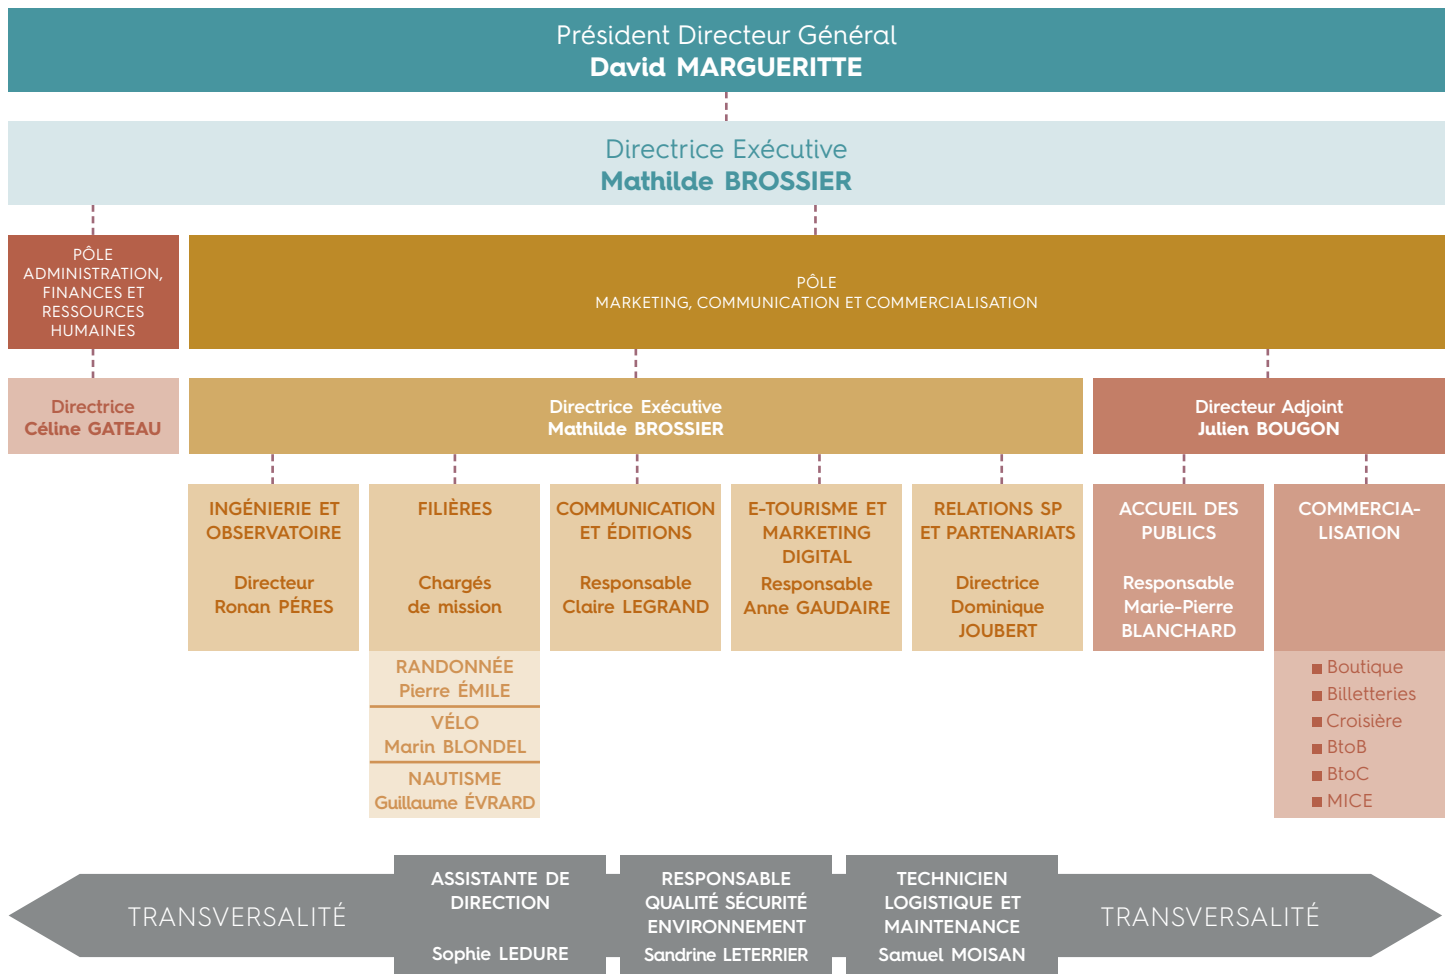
Président Directeur Général
David MARGUERITTE

Directrice Exécutive
Mathilde BROSSIER

PÔLE ADMINISTRATION, FINANCES ET RESSOURCES HUMAINES

PÔLE
MARKETING, COMMUNICATION ET COMMERCIALISATION

Directrice
Céline GATEAU

Directrice Exécutive
Mathilde BROSSIER

Directeur Adjoint
Julien BOUGON

INGÉNIERIE ET OBSERVATOIRE

Directeur
Ronan PÉRES

FILIÈRES

Chargés de mission

RANDONNÉE
Pierre ÉMILE

VÉLO
Marin BLONDEL

NAUTISME
Guillaume ÉVRARD

COMMUNICATION ET ÉDITIONS

Responsable
Claire LEGRAND

E-TOURISME ET MARKETING DIGITAL

Responsable
Anne GAUDAIRE

RELATIONS SP ET PARTENARIATS

Directrice
Dominique JOUBERT

ACCUEIL DES PUBLICS

Responsable
Marie-Pierre BLANCHARD

COMMERCIA-LISATION

Boutique
Billetteries
Croisière
BtoB
BtoC
MICE

TRANSVERSALITÉ

ASSISTANTE DE DIRECTION

Sophie LEDURE

RESPONSABLE QUALITÉ SÉCURITÉ ENVIRONNEMENT

Sandrine LETERRIER

TECHNICIEN LOGISTIQUE ET MAINTENANCE

Samuel MOISAN

TRANSVERSALITÉ